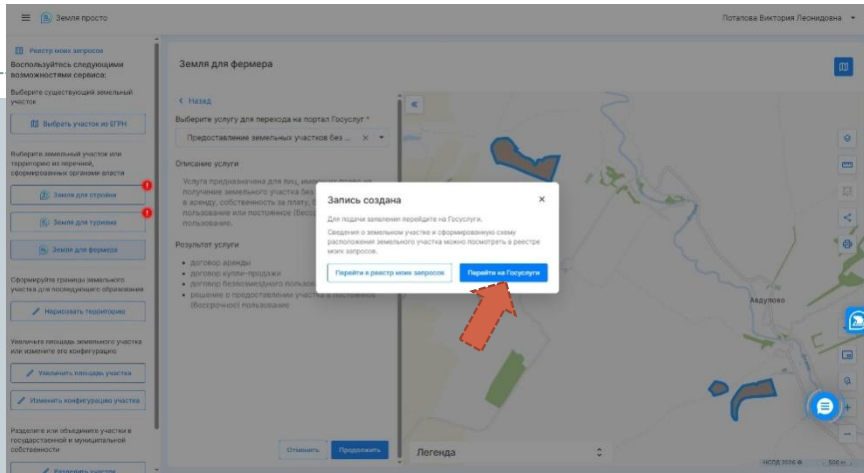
Земля просто

Потапова Виктория Леонидовна

Реестр моих запросов

Воспользуйтесь следующими возможностями сервиса:

Выберите существующий земельный участок

Выбрать участок из ЕГРН

Выберите земельный участок или территорию из перечней, сформированных органами власти

Земля для стройки

Земля для туризма

Земля для фермера

Сформируйте границы земельного участка для последующего образования

Нарисовать территорию

Увеличьте площадь земельного участка или измените его конфигурацию

Увеличить площадь участка

Изменить конфигурацию участка

Разделите или объедините участки в государственной и муниципальной собственности

Земля для фермера

< Назад

Выберите услугу для перехода на портал Госуслуг *

Предоставление земельных участков без ...

Описание услуги

Услуга предназначена для лиц, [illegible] получение земельного участка без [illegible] в аренду, собственность за плату, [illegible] пользование или постоянное (бесср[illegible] пользование.

Результат услуги

• договор аренды
• договор купли-продажи
• договор безвозмездного пользо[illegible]
• решение о предоставлении участка в постоянное (бессрочное) пользование

Отменить

Продолжить

Легенда

Запись создана

Для подачи заявления перейдите на Госуслуги.

Сведения о земельном участке и сформированную схему расположения земельного участка можно посмотреть в реестре моих запросов.

Перейти в реестр моих запросов

Перейти на Госуслуги

Авдулово